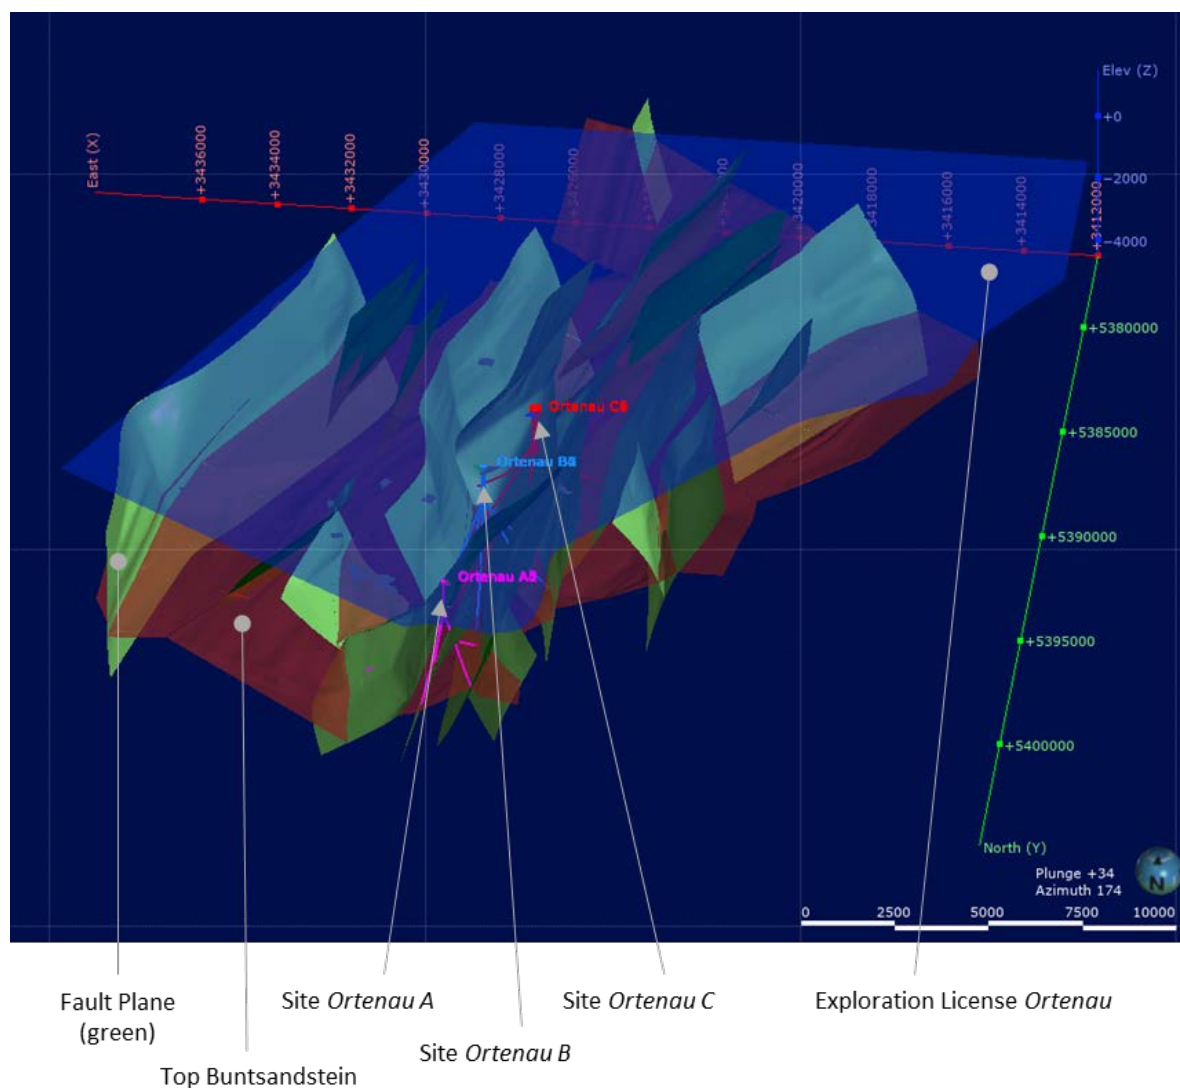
Elev (Z)
+0
-2000
-4000
East (X)
+3436000
+3434000
+3432000
+3430000
+3428000
+3426000
+3420000
+3418000
+3416000
+3414000
+3412000
+5380000
+5385000
+5390000
+5395000
+5400000
North (Y)
Ortenau C8
Ortenau B8
Ortenau A8
Plunge +34
Azimuth 174
N
0
2500
5000
7500
10000

Fault Plane (green)
Top Buntsandstein
Site *Ortenau A*
Site *Ortenau B*
Site *Ortenau C*
Exploration License *Ortenau*